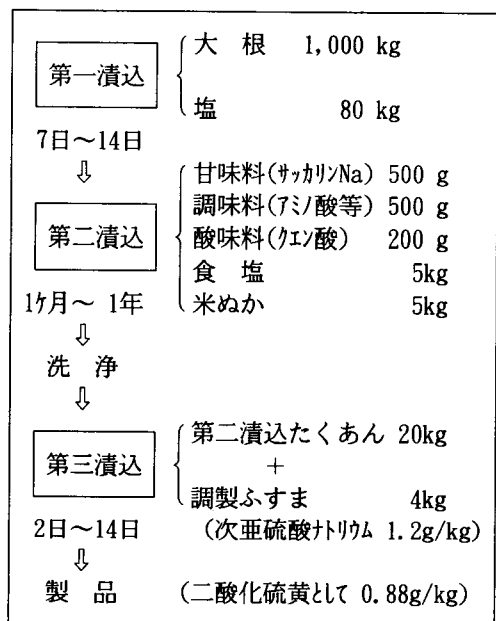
第一漬込

大　根　1,000 kg

塩　80 kg

7日～14日

⇩

第二漬込

甘味料(ｻｯｶﾘﾝNa) 500 g
調味料(ｱﾐﾉ酸等) 500 g
酸味料(ｸｴﾝ酸) 200 g
食　塩 5kg
米ぬか 5kg

1ヶ月～ 1年

⇩

洗　浄

⇩

第三漬込

第二漬込たくあん 20kg
＋
調製ふすま 4kg
(次亜硫酸ﾅﾄﾘｳﾑ 1.2g/kg)

2日～14日

⇩

製　品　(二酸化硫黄として 0.88g/kg)